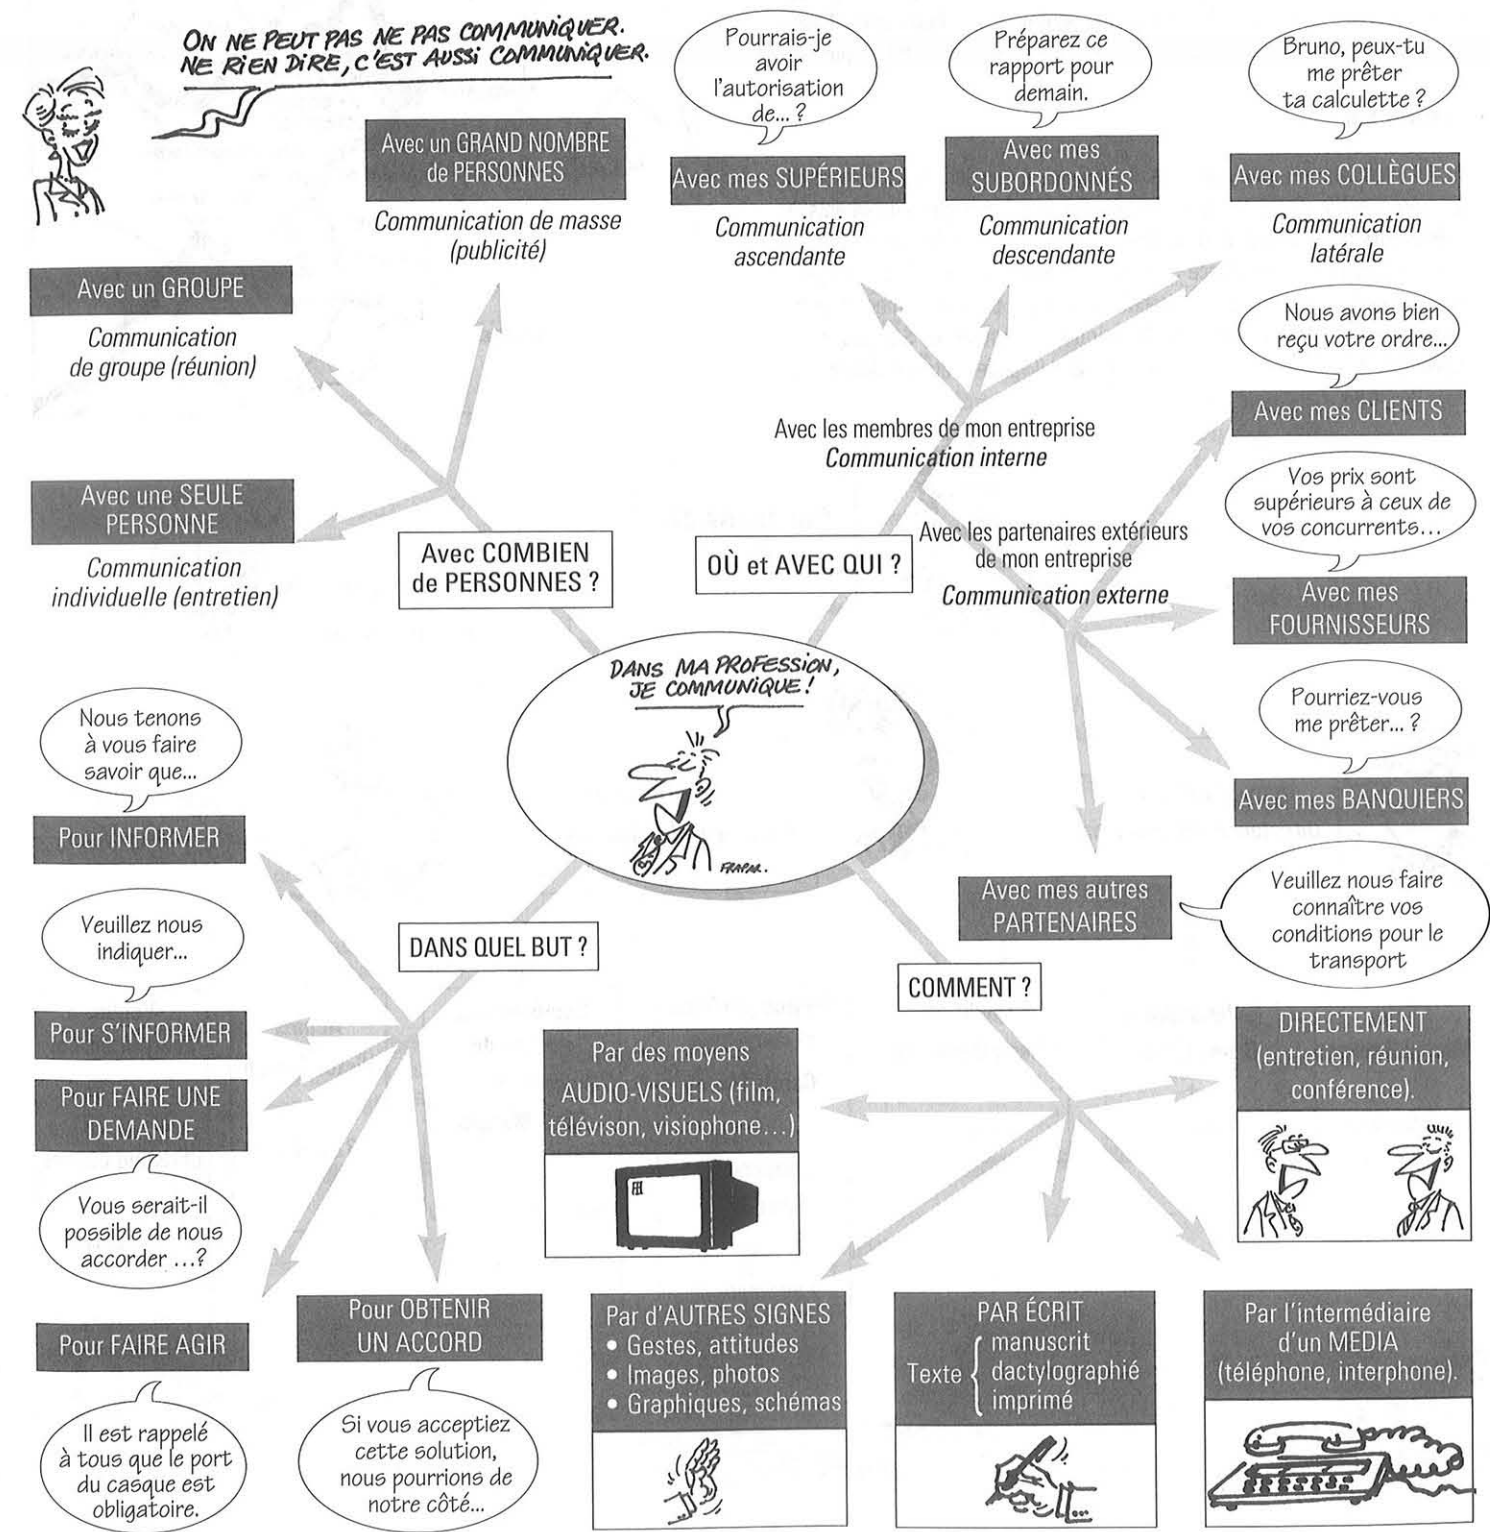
ON NE PEUT PAS NE PAS COMMUNIQUER. NE RIEN DIRE, C'EST AUSSI COMMUNIQUER.

Avec un GRAND NOMBRE de PERSONNES
Communication de masse (publicité)

Pourrais-je avoir l'autorisation de... ?
Avec mes SUPÉRIEURS
Communication ascendante

Préparez ce rapport pour demain.
Avec mes SUBORDONNÉS
Communication descendante

Bruno, peux-tu me prêter ta calculette ?
Avec mes COLLÈGUES
Communication latérale

Avec un GROUPE
Communication de groupe (réunion)

Avec une SEULE PERSONNE
Communication individuelle (entretien)

Avec COMBIEN de PERSONNES ?

Avec les membres de mon entreprise
Communication interne

OÙ et AVEC QUI ?

Nous avons bien reçu votre ordre...
Avec mes CLIENTS

Vos prix sont supérieurs à ceux de vos concurrents...
Avec mes FOURNISSEURS

Avec les partenaires extérieurs de mon entreprise
Communication externe

Pourriez-vous me prêter... ?
Avec mes BANQUIERS

DANS MA PROFESSION, JE COMMUNIQUE !
FRAPAR.

Nous tenons à vous faire savoir que...
Pour INFORMER

Veuillez nous indiquer...
Pour S'INFORMER

Pour FAIRE UNE DEMANDE

Vous serait-il possible de nous accorder ...?

Pour FAIRE AGIR

Il est rappelé à tous que le port du casque est obligatoire.

Pour OBTENIR UN ACCORD

Si vous acceptiez cette solution, nous pourrions de notre côté...

DANS QUEL BUT ?

Avec mes autres PARTENAIRES

Veuillez nous faire connaître vos conditions pour le transport

COMMENT ?

Par des moyens AUDIO-VISUELS (film, télévison, visiophone...)

DIRECTEMENT (entretien, réunion, conférence).

Par d'AUTRES SIGNES
• Gestes, attitudes
• Images, photos
• Graphiques, schémas

PAR ÉCRIT
Texte { manuscrit dactylographié imprimé

Par l'intermédiaire d'un MEDIA (téléphone, interphone).